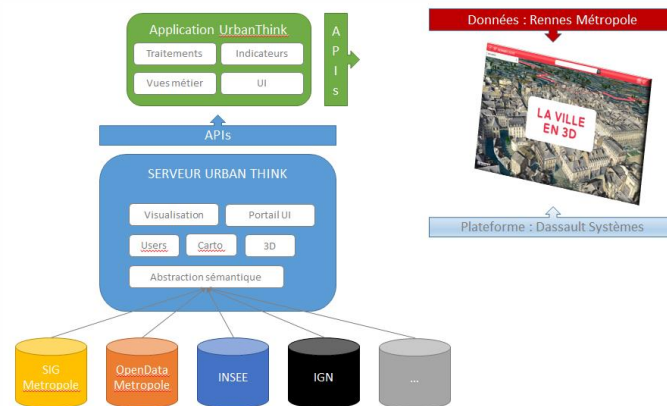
Application UrbanThink

Traitements

Indicateurs

Vues métier

UI

A
P
I
s

APIs

SERVEUR URBAN THINK

Visualisation

Portail UI

Users

Carto

3D

Abstraction sémantique

SIG Metropole

OpenData Metropole

INSEE

IGN

...

Données : Rennes Métropole

LA VILLE EN 3D

Plateforme : Dassault Systèmes